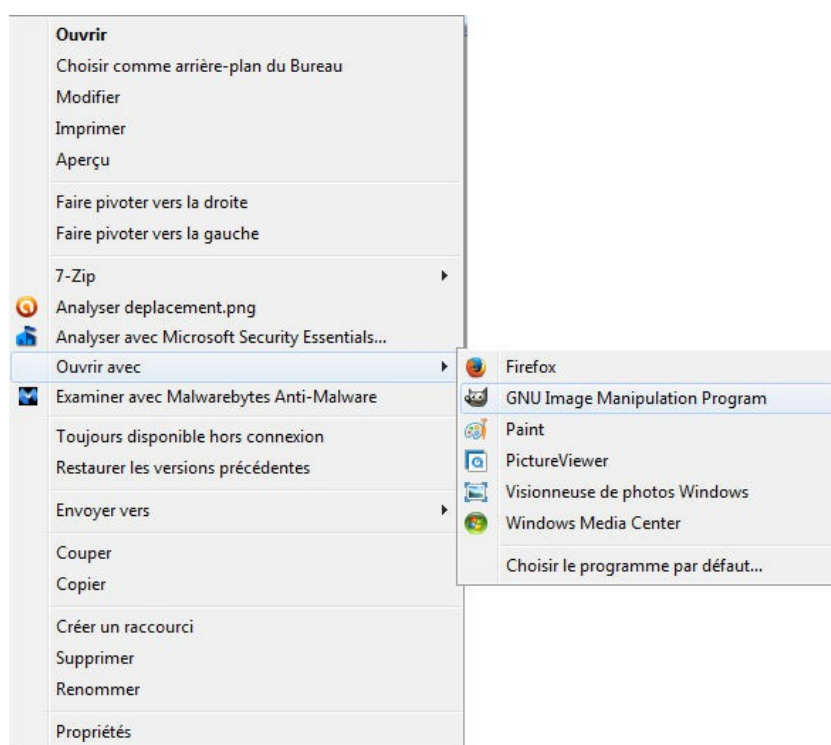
Ouvrir
Choisir comme arrière-plan du Bureau
Modifier
Imprimer
Aperçu

Faire pivoter vers la droite
Faire pivoter vers la gauche

7-Zip
Analyser deplacement.png
Analyser avec Microsoft Security Essentials...
Ouvrir avec
Examiner avec Malwarebytes Anti-Malware

Toujours disponible hors connexion
Restaurer les versions précédentes

Envoyer vers

Couper
Copier

Créer un raccourci
Supprimer
Renommer

Propriétés

Firefox
GNU Image Manipulation Program
Paint
PictureViewer
Visionneuse de photos Windows
Windows Media Center

Choisir le programme par défaut...